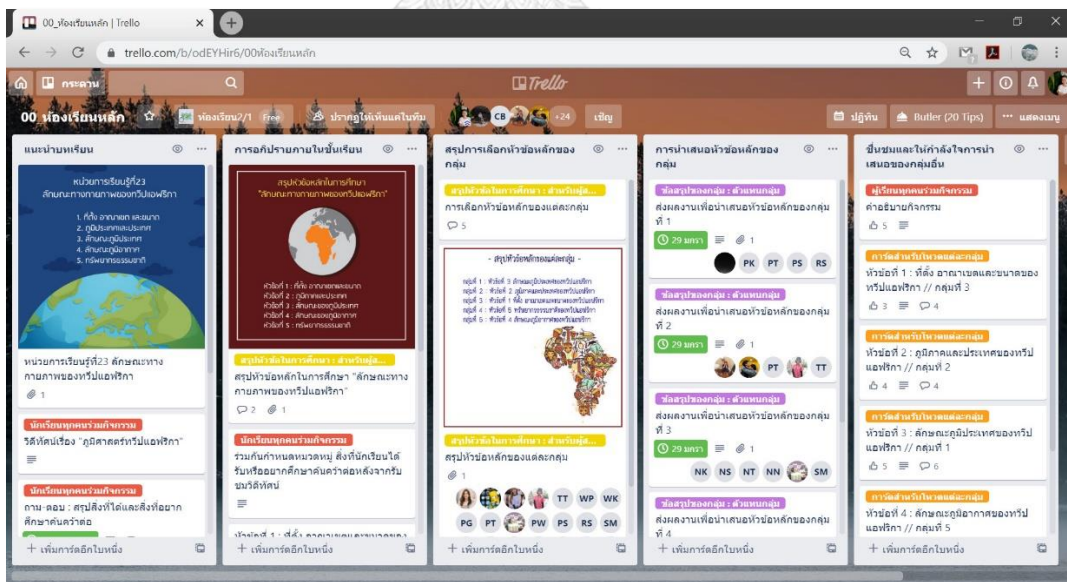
00_ห้องเรียนหลัก | Trello
trello.com/b/odEYHir6/00ห้องเรียนหลัก
กระดาน
Trello
00_ห้องเรียนหลัก
ห้องเรียน2/1 Free
ปรากฏให้เห็นแค่ในทีม
CB
+24
เชิญ
ปฏิทิน
Butler (20 Tips)
แสดงเมนู

แนะนำบทเรียน
หน่วยการเรียนรู้ที่23 ลักษณะทางกายภาพของทวีปแอฟริกา
1. ที่ตั้ง อาณาเขต และขนาด
2. ภูมิประเทศและประเทศ
3. ลักษณะภูมิประเทศ
4. ลักษณะภูมิอากาศ
5. ทรัพยากรธรรมชาติ
หน่วยการเรียนรู้ที่23 ลักษณะทางกายภาพของทวีปแอฟริกา
1
นักเรียนทุกคนร่วมกิจกรรม
วีดิทัศน์เรื่อง "ภูมิศาสตร์ทวีปแอฟริกา"
นักเรียนทุกคนร่วมกิจกรรม
ถาม-ตอบ : สรุปสิ่งที่ได้และสิ่งที่อยากศึกษาค้นคว้าต่อ
+ เพิ่มการ์ดอีกใบหนึ่ง

การอภิปรายภายในชั้นเรียน
สรุปหัวข้อหลักในการศึกษา "ลักษณะทางกายภาพของทวีปแอฟริกา"
หัวข้อที่ 1 : ที่ตั้ง อาณาเขตและขนาด
หัวข้อที่ 2 : ภูมิภาคและประเทศ
หัวข้อที่ 3 : ลักษณะภูมิประเทศ
หัวข้อที่ 4 : ลักษณะภูมิอากาศ
หัวข้อที่ 5 : ทรัพยากรธรรมชาติ
สรุปหัวข้อในการศึกษา : สำหรับผู้ส...
สรุปหัวข้อหลักในการศึกษา "ลักษณะทางกายภาพของทวีปแอฟริกา"
2 1
นักเรียนทุกคนร่วมกิจกรรม
ร่วมกันกำหนดหมวดหมู่ สิ่งที่นักเรียนได้รับหรืออยากศึกษาค้นคว้าต่อหลังจากรับชมวีดิทัศน์
หัวข้อที่ 1 : ที่ตั้ง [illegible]
+ เพิ่มการ์ดอีกใบหนึ่ง

สรุปการเลือกหัวข้อหลักของกลุ่ม
สรุปหัวข้อในการศึกษา : สำหรับผู้ส...
การเลือกหัวข้อหลักของแต่ละกลุ่ม
5
- สรุปหัวข้อหลักของแต่ละกลุ่ม -
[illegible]
สรุปหัวข้อในการศึกษา : สำหรับผู้ส...
สรุปหัวข้อหลักของแต่ละกลุ่ม
1
TT WP WK
PG PT PW PS RS SM
+ เพิ่มการ์ดอีกใบหนึ่ง

การนำเสนอหัวข้อหลักของกลุ่ม
ช่องสรุปของกลุ่ม : ตัวแทนกลุ่ม
ส่งผลงานเพื่อนำเสนอหัวข้อหลักของกลุ่มที่ 1
29 มกรา 1
PK PT PS RS
ช่องสรุปของกลุ่ม : ตัวแทนกลุ่ม
ส่งผลงานเพื่อนำเสนอหัวข้อหลักของกลุ่มที่ 2
29 มกรา 1
PT TT
ช่องสรุปของกลุ่ม : ตัวแทนกลุ่ม
ส่งผลงานเพื่อนำเสนอหัวข้อหลักของกลุ่มที่ 3
29 มกรา 1
NK NS NT NN SM
ช่องสรุปของกลุ่ม : ตัวแทนกลุ่ม
ส่งผลงานเพื่อนำเสนอหัวข้อหลักของกลุ่มที่ 4
+ เพิ่มการ์ดอีกใบหนึ่ง

ชื่นชมและให้กำลังใจการนำเสนอของกลุ่มอื่น
ผู้เรียนทุกคนร่วมกิจกรรม
คำอธิบายกิจกรรม
5
การสำหรับโหวตแต่ละกลุ่ม
หัวข้อที่ 1 : ที่ตั้ง อาณาเขตและขนาดของทวีปแอฟริกา // กลุ่มที่ 3
3 4
การสำหรับโหวตแต่ละกลุ่ม
หัวข้อที่ 2 : ภูมิภาคและประเทศของทวีปแอฟริกา // กลุ่มที่ 2
4 4
การสำหรับโหวตแต่ละกลุ่ม
หัวข้อที่ 3 : ลักษณะภูมิประเทศของทวีปแอฟริกา // กลุ่มที่ 1
5 6
การสำหรับโหวตแต่ละกลุ่ม
หัวข้อที่ 4 : ลักษณะภูมิอากาศของทวีปแอฟริกา // กลุ่มที่ 5
+ เพิ่มการ์ดอีกใบหนึ่ง